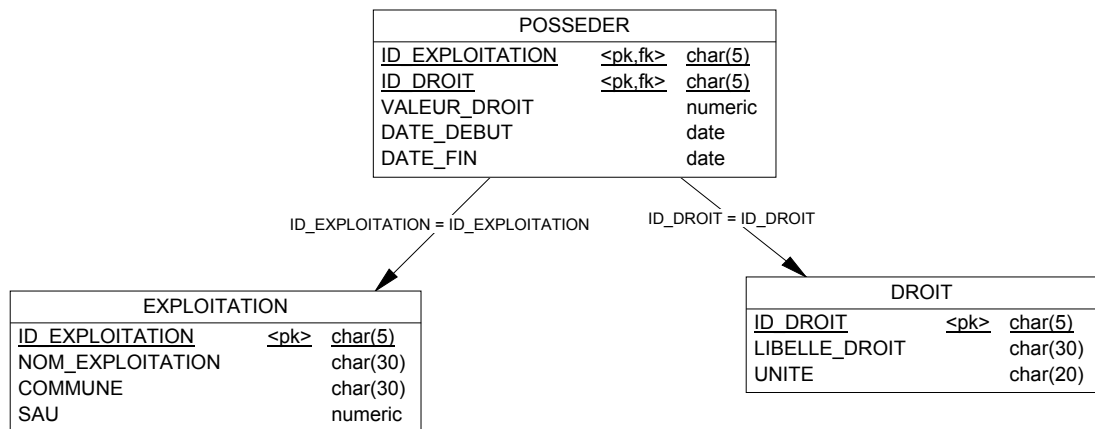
POSSEDER

| | | |
|---|---|---|
| ID_EXPLOITATION | <pk,fk> | char(5) |
| ID_DROIT | <pk,fk> | char(5) |
| VALEUR_DROIT | | numeric |
| DATE_DEBUT | | date |
| DATE_FIN | | date |

ID_EXPLOITATION = ID_EXPLOITATION

ID_DROIT = ID_DROIT

EXPLOITATION

| | | |
|---|---|---|
| ID_EXPLOITATION | <pk> | char(5) |
| NOM_EXPLOITATION | | char(30) |
| COMMUNE | | char(30) |
| SAU | | numeric |

DROIT

| | | |
|---|---|---|
| ID_DROIT | <pk> | char(5) |
| LIBELLE_DROIT | | char(30) |
| UNITE | | char(20) |